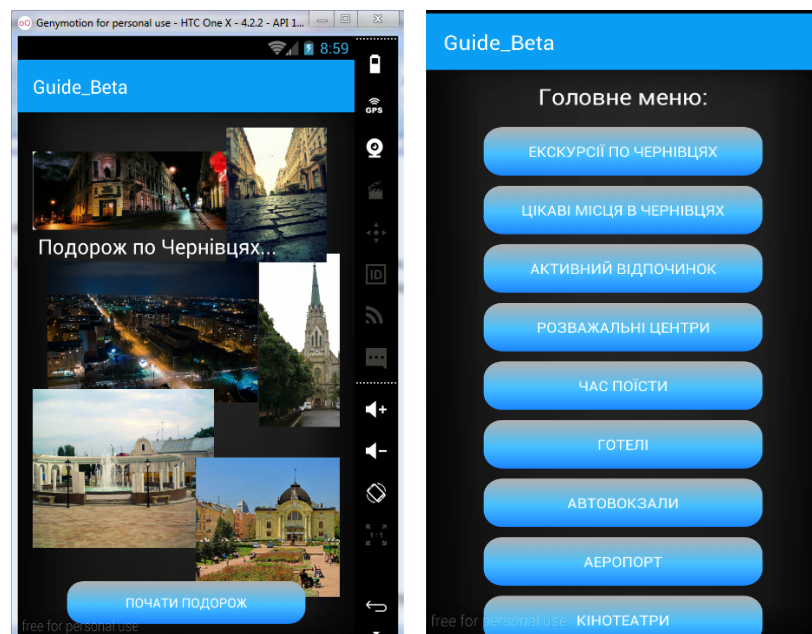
Genymotion for personal use - HTC One X - 4.2.2 - API 1...

8:59

Guide_Beta

Подорож по Чернівцях...

ПОЧАТИ ПОДОРОЖ

free for personal use

GPS

ID

Guide_Beta

Головне меню:

ЕКСКУРСІЇ ПО ЧЕРНІВЦЯХ

ЦІКАВІ МІСЦЯ В ЧЕРНІВЦЯХ

АКТИВНИЙ ВІДПОЧИНОК

РОЗВАЖАЛЬНІ ЦЕНТРИ

ЧАС ПОЇСТИ

ГОТЕЛІ

АВТОВОКЗАЛИ

АЕРОПОРТ

free for personal use

КІНОТЕАТРИ